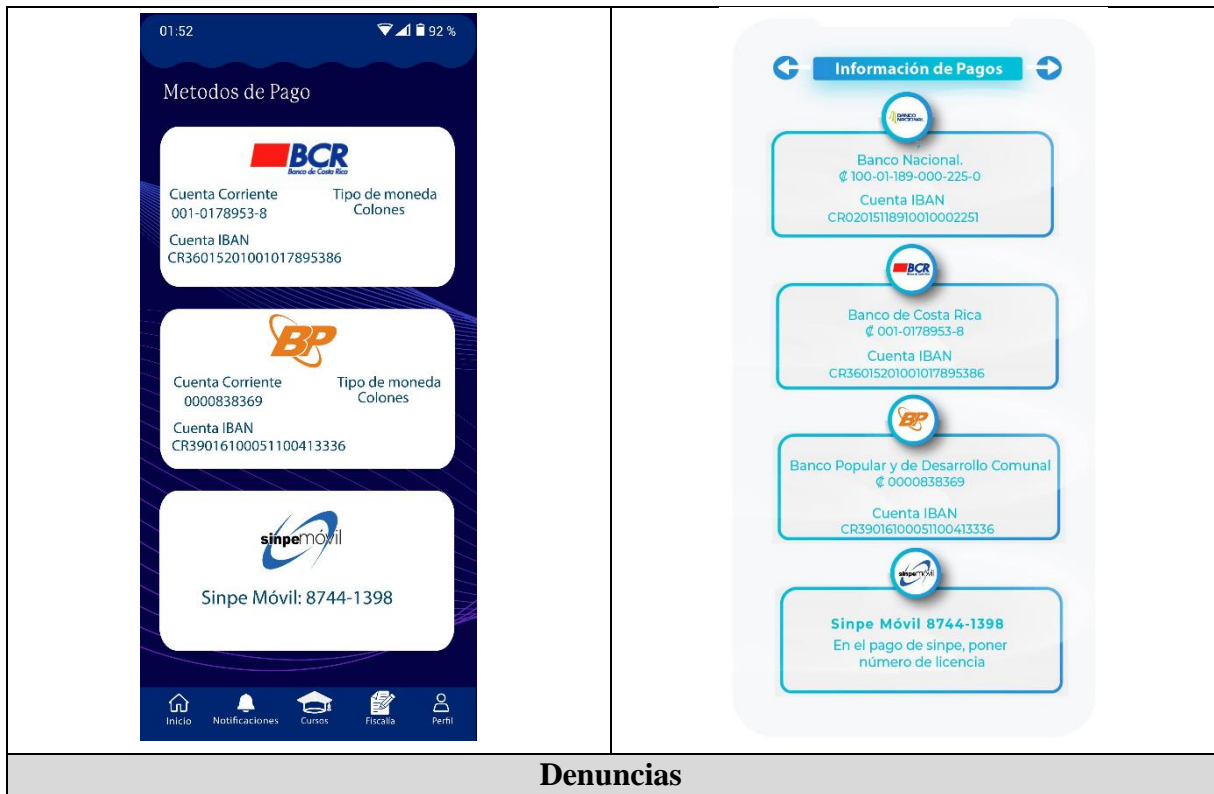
01:52 92 %

Metodos de Pago

BCR
Banco de Costa Rica

Cuenta Corriente
001-0178953-8

Tipo de moneda
Colones

Cuenta IBAN
CR36015201001017895386

BP

Cuenta Corriente
0000838369

Tipo de moneda
Colones

Cuenta IBAN
CR39016100051100413336

sinpemóvil

Sinpe Móvil: 8744-1398

Inicio Notificaciones Cursos Fiscalía Perfil

Información de Pagos

Banco Nacional.
₡ 100-01-189-000-225-0

Cuenta IBAN
CR02015118910010002251

BCR

Banco de Costa Rica
₡ 001-0178953-8

Cuenta IBAN
CR36015201001017895386

Banco Popular y de Desarrollo Comunal
₡ 0000838369

Cuenta IBAN
CR39016100051100413336

sinpemóvil

Sinpe Móvil 8744-1398
En el pago de sinpe, poner número de licencia

Denuncias